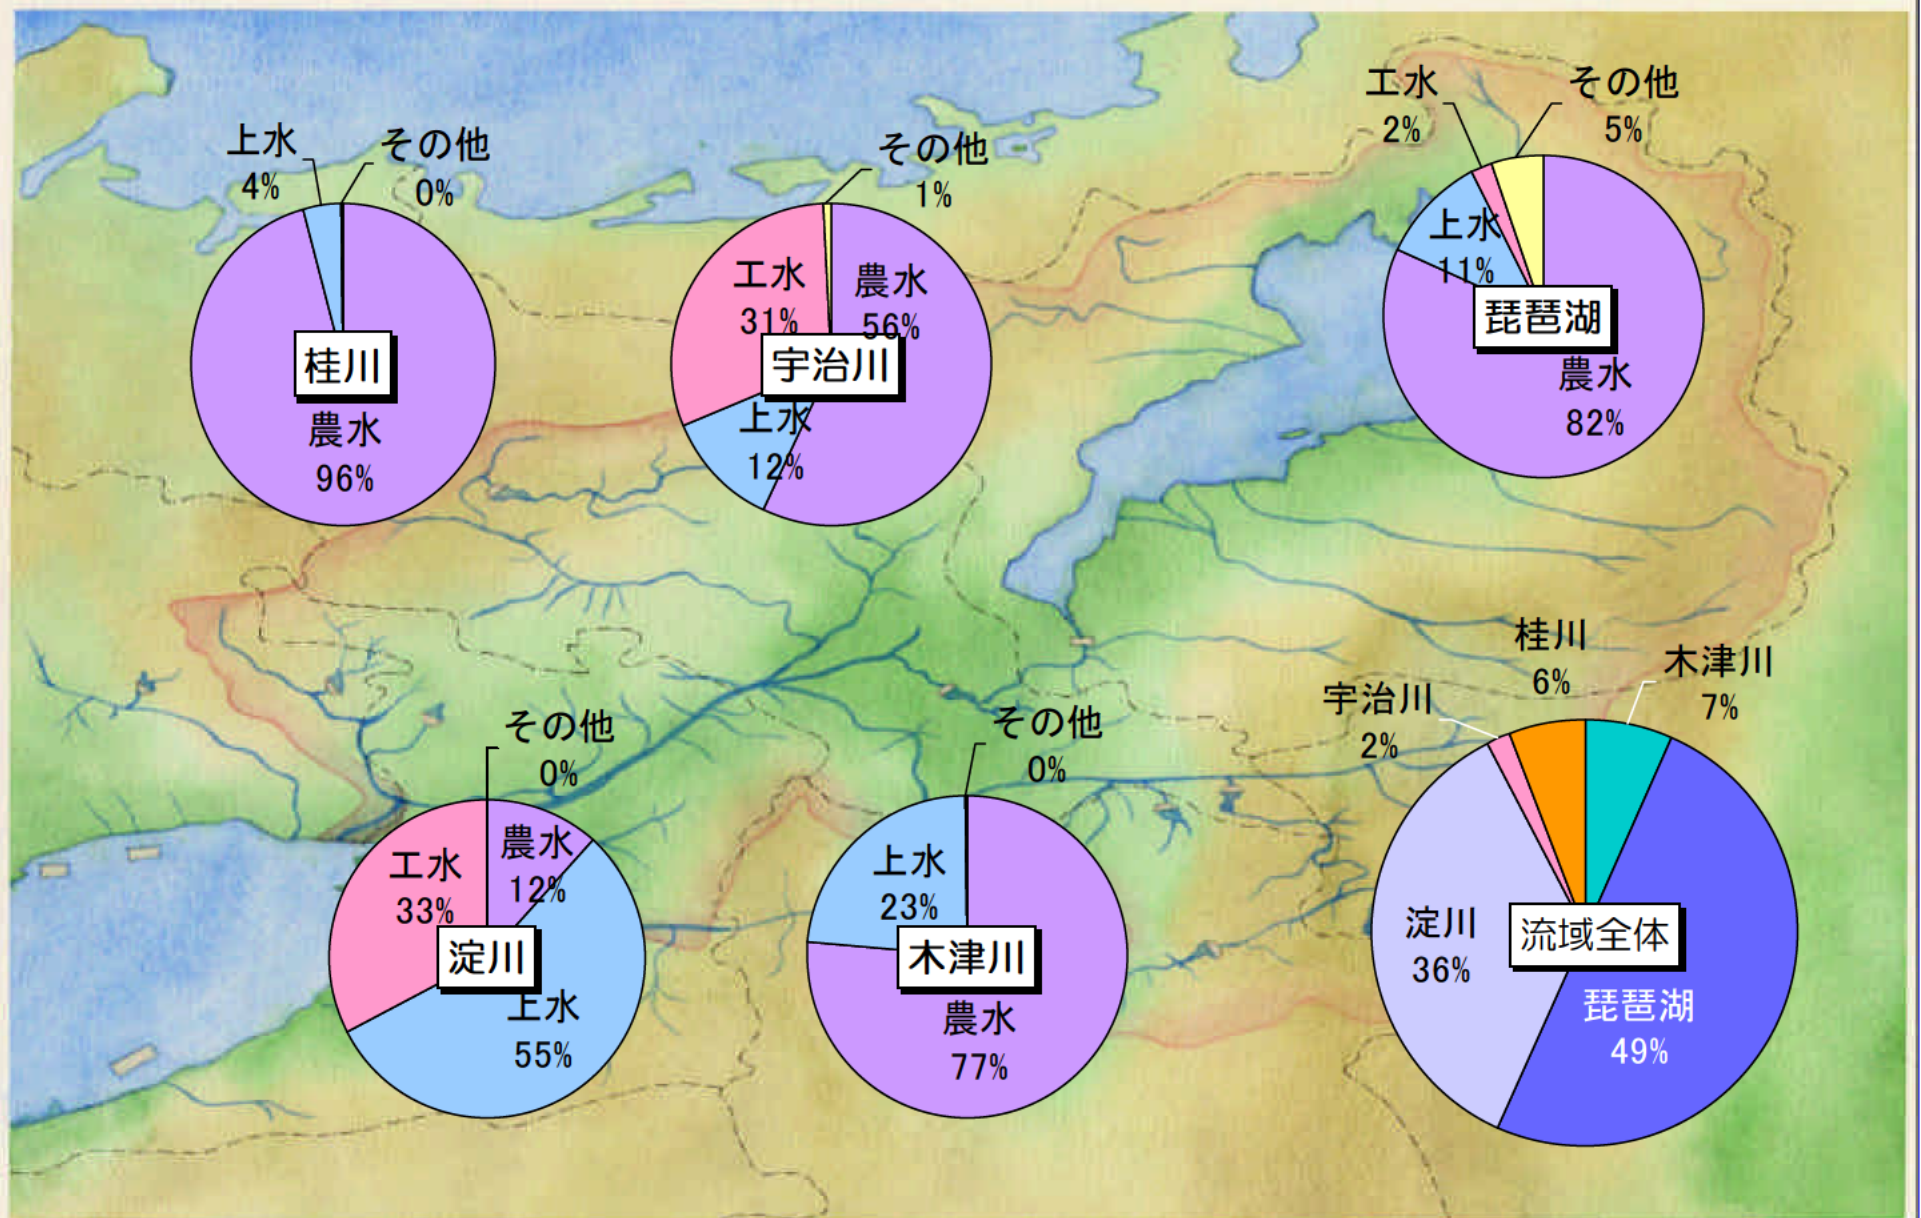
上水
4%
その他
0%
桂川
農水
96%

その他
1%
工水
31%
農水
56%
宇治川
上水
12%

工水
2%
その他
5%
上水
11%
琵琶湖
農水
82%

その他
0%
工水
33%
農水
12%
淀川
上水
55%

その他
0%
上水
23%
木津川
農水
77%

桂川
6%
木津川
7%
宇治川
2%
淀川
36%
流域全体
琵琶湖
49%